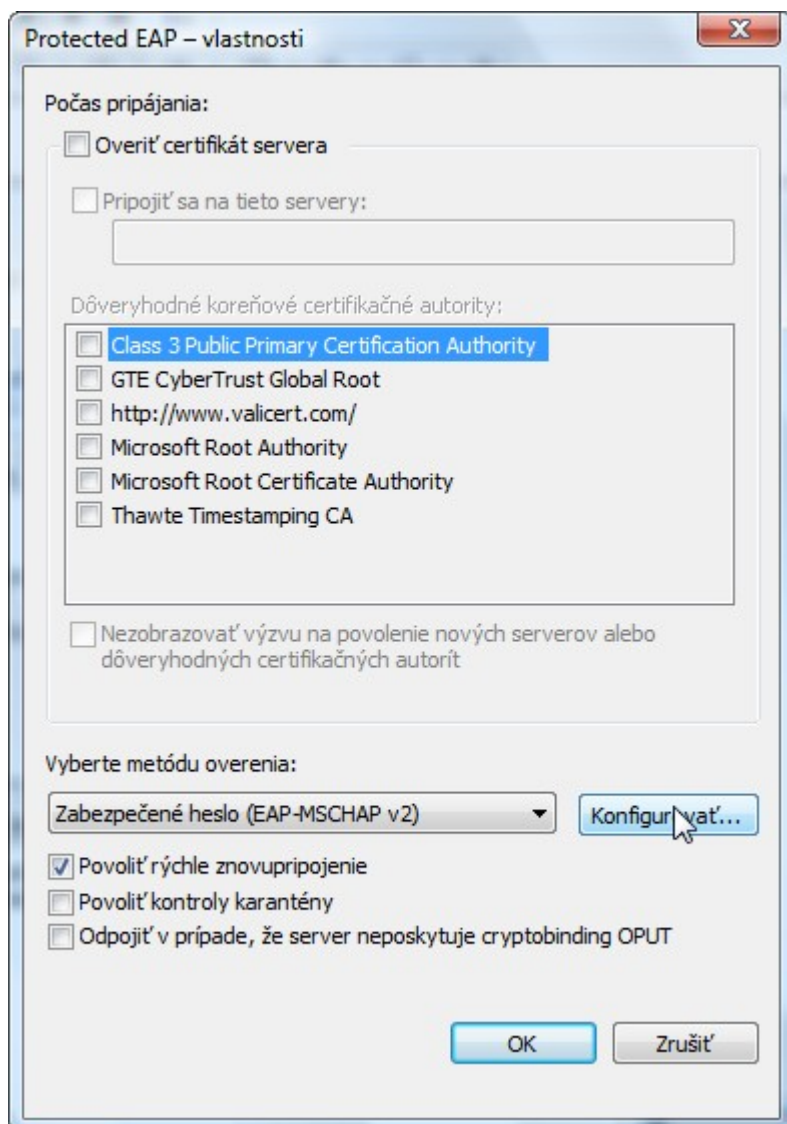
Protected EAP – vlastnosti

Počas pripájania:

Overiť certifikát servera

Pripojiť sa na tieto servery:

Dôveryhodné koreňové certifikačné autority:

Class 3 Public Primary Certification Authority
GTE CyberTrust Global Root
http://www.valicert.com/
Microsoft Root Authority
Microsoft Root Certificate Authority
Thawte Timestamping CA

Nezobrazovať výzvu na povolenie nových serverov alebo dôveryhodných certifikačných autorít

Vyberte metódu overenia:

Zabezpečené heslo (EAP-MSCHAP v2)

Konfigurovať...

Povoliť rýchle znovupripojenie
Povoliť kontroly karantény
Odpojiť v prípade, že server neposkytuje cryptobinding OPUT

OK
Zrušiť